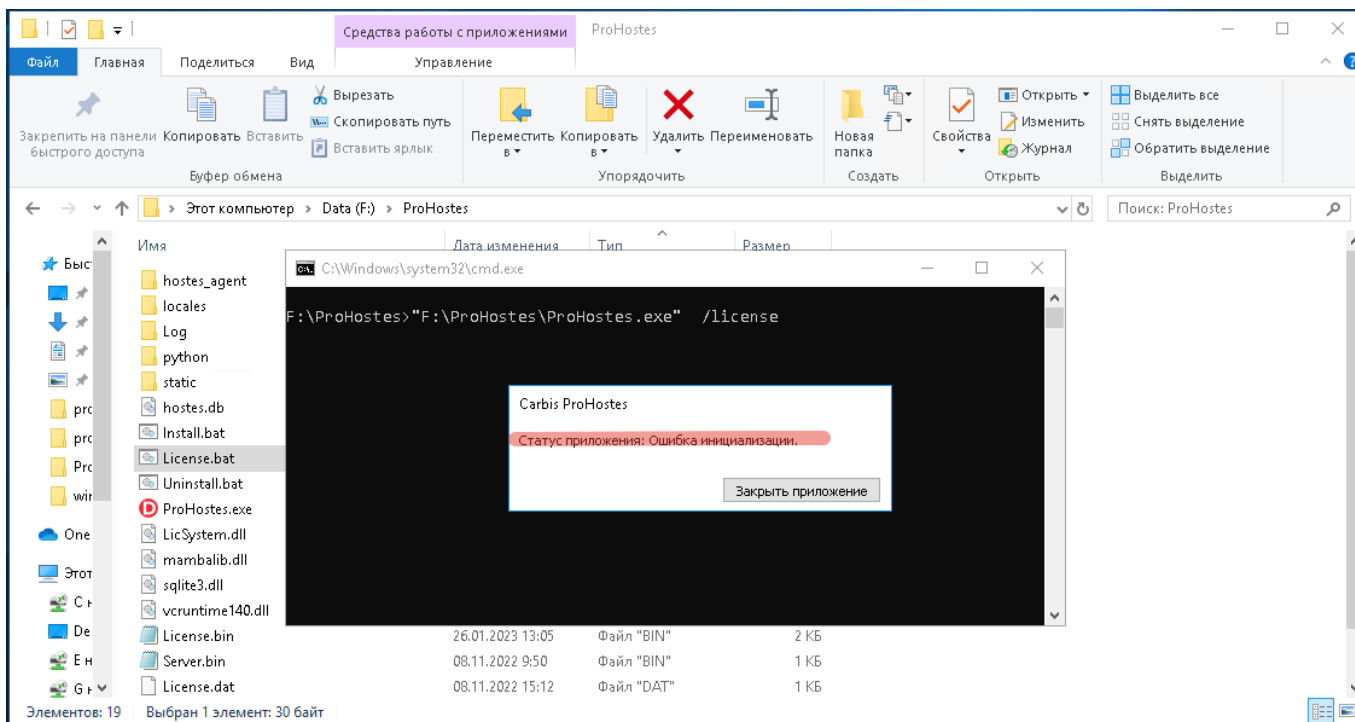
Средства работы с приложениями ProHostes

Файл Главная Поделиться Вид Управление

Закрепить на панели быстрого доступа Копировать Вставить Вырезать Скопировать путь Вставить ярлык
Буфер обмена

Переместить в Копировать в Удалить Переименовать
Упорядочить

Новая папка
Создать

Свойства Открыть Изменить Журнал
Открыть

Выделить все Снять выделение Обратить выделение
Выделить

Этот компьютер › Data (F:) › ProHostes

Поиск: ProHostes

Быст
pro
pro
Pro
wir
One
Этот
C
De
E
G

| Имя | Дата изменения | Тип | Размер |
|---|---|---|---|
| hostes_agent | | | |
| locales | | | |
| Log | | | |
| python | | | |
| static | | | |
| hostes.db | | | |
| Install.bat | | | |
| License.bat | | | |
| Uninstall.bat | | | |
| ProHostes.exe | | | |
| LicSystem.dll | | | |
| mambalib.dll | | | |
| sqlite3.dll | | | |
| vcruntime140.dll | | | |
| License.bin | 26.01.2023 13:05 | Файл "BIN" | 2 КБ |
| Server.bin | 08.11.2022 9:50 | Файл "BIN" | 1 КБ |
| License.dat | 08.11.2022 15:12 | Файл "DAT" | 1 КБ |

C:\Windows\system32\cmd.exe

F:\ProHostes>"F:\ProHostes\ProHostes.exe" /license

Carbis ProHostes

Статус приложения: Ошибка инициализации.

Закрыть приложение

Элементов: 19 Выбран 1 элемент: 30 байт